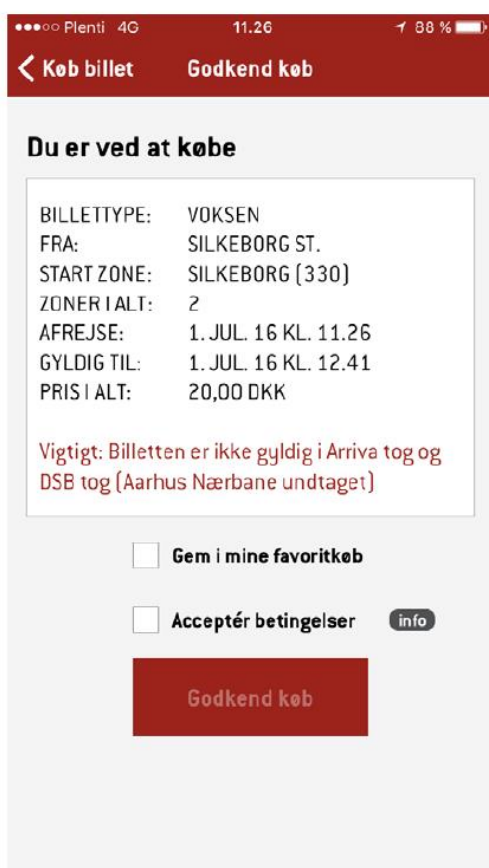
●●●○○ Plenti 4G 11.26 88 %

Køb billet Godkend køb

Du er ved at købe

| | |
|---|---|
| BILLETTYPE: | VOKSEN |
| FRA: | SILKEBORG ST. |
| START ZONE: | SILKEBORG (330) |
| ZONER I ALT: | 2 |
| AFREJSE: | 1. JUL. 16 KL. 11.26 |
| GYLDIG TIL: | 1. JUL. 16 KL. 12.41 |
| PRIS I ALT: | 20,00 DKK |

Vigtigt: Billetten er ikke gyldig i Arriva tog og DSB tog (Aarhus Nærbane undtaget)

Gem i mine favoritkøb

Acceptér betingelser info

Godkend køb